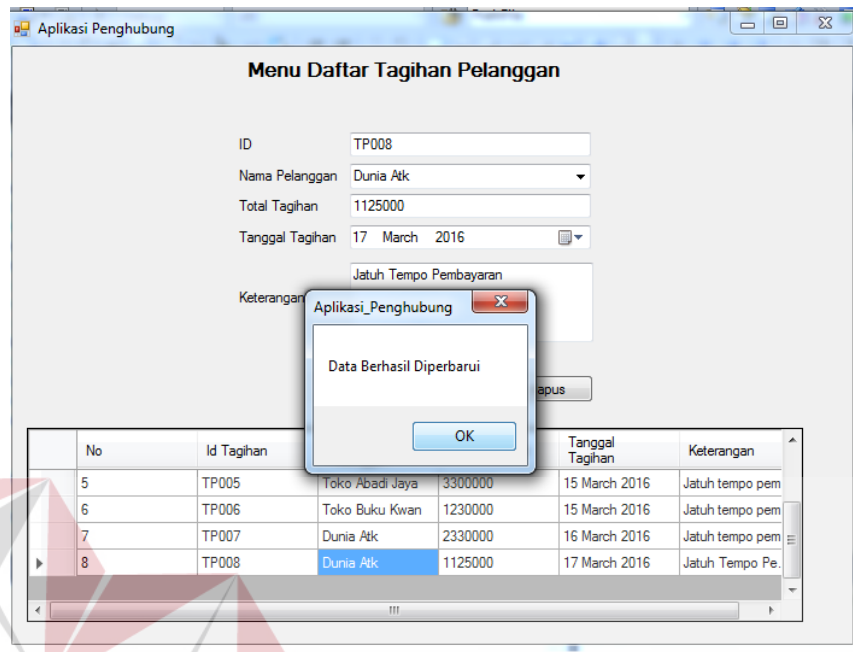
Aplikasi Penghubung

Menu Daftar Tagihan Pelanggan

ID TP008

Nama Pelanggan Dunia Atk

Total Tagihan 1125000

Tanggal Tagihan 17 March 2016

Keterangan Jatuh Tempo Pembayaran

Aplikasi_Penghubung

Data Berhasil Diperbarui

OK

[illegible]apus

| No | Id Tagihan | | | Tanggal Tagihan | Keterangan |
|---|---|---|---|---|---|
| 5 | TP005 | Toko Abadi Jaya | 3300000 | 15 March 2016 | Jatuh tempo pem |
| 6 | TP006 | Toko Buku Kwan | 1230000 | 15 March 2016 | Jatuh tempo pem |
| 7 | TP007 | Dunia Atk | 2330000 | 16 March 2016 | Jatuh tempo pem |
| 8 | TP008 | Dunia Atk | 1125000 | 17 March 2016 | Jatuh Tempo Pe. |